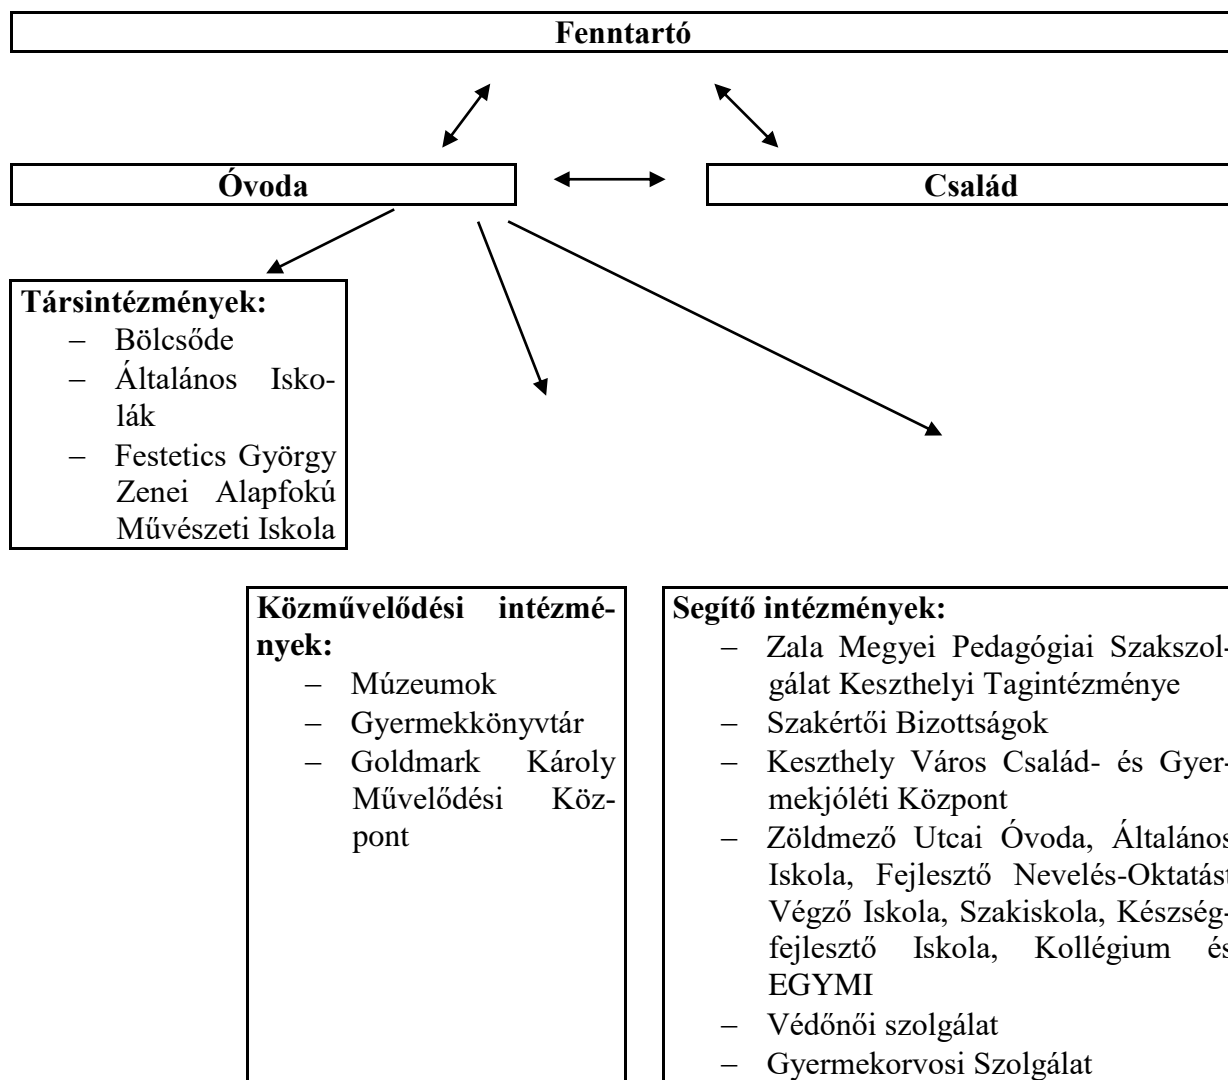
Fenntartó

Óvoda

Család

Társintézmények:
– Bölcsőde
– Általános Iskolák
– Festetics György Zenei Alapfokú Művészeti Iskola

Közművelődési intézmények:
– Múzeumok
– Gyermekkönyvtár
– Goldmark Károly Művelődési Központ

Segítő intézmények:
– Zala Megyei Pedagógiai Szakszolgálat Keszthelyi Tagintézménye
– Szakértői Bizottságok
– Keszthely Város Család- és Gyermekjóléti Központ
– Zöldmező Utcai Óvoda, Általános Iskola, Fejlesztő Nevelés-Oktatást Végző Iskola, Szakiskola, Készségfejlesztő Iskola, Kollégium és EGYMI
– Védőnői szolgálat
– Gyermekorvosi Szolgálat